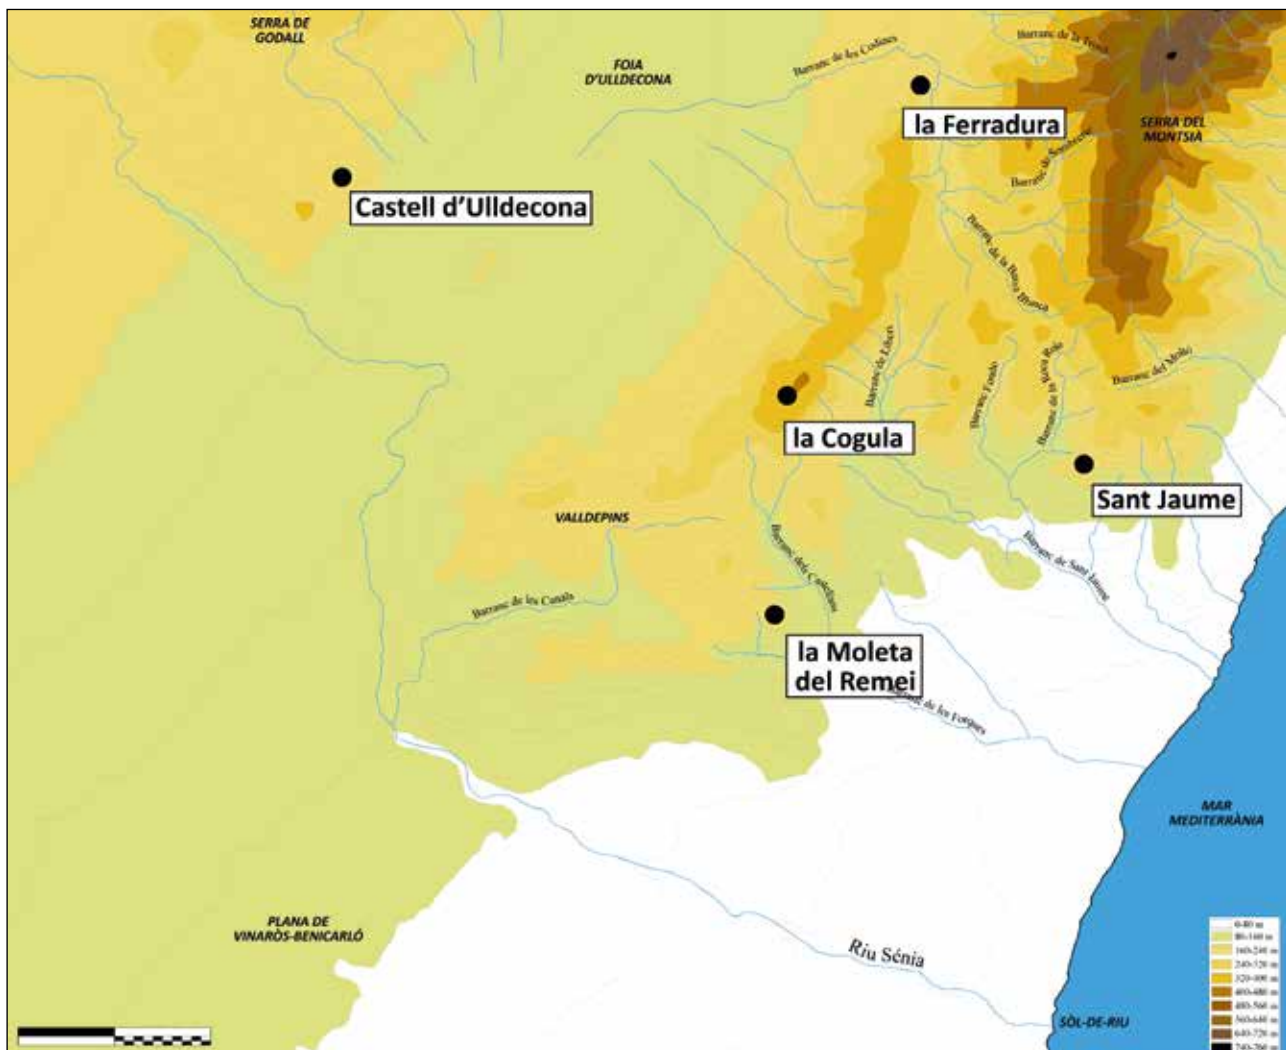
SERRA DE GODALL

FOIA D'ULLDECONA

Barranc de les Codines

Barranc de la Fenassa

la Ferradura

SERRA DEL MONTSIÀ

Castell d'Ulldecona

Barranc de Sendrosa

Barranc de la Barra Blanca

Barranc de Lloret

Barranc Fondo

Barranc de la Roca Roja

Barranc del Molló

la Cogula

Sant Jaume

VALLDEPINS

Barranc dels Castellets

Barranc de Sant Jaume

Barranc de les Canals

la Moleta del Remei

Barranc de les Forques

MAR MEDITERRÀNIA

PLANA DE VINARÒS-BENICARLÓ

Riu Sénia

SÒL-DE-RIU

0-80 m
80-160 m
160-240 m
240-320 m
320-400 m
400-480 m
480-560 m
560-640 m
640-720 m
720-760 m